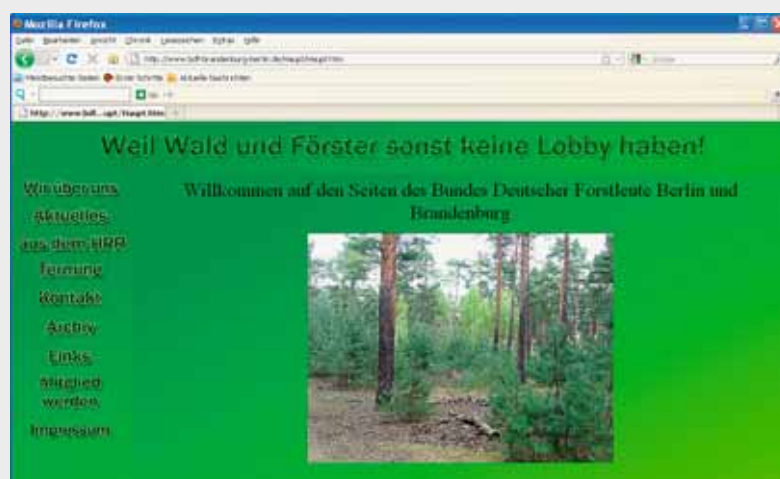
Mozilla Firefox

Datei Bearbeiten Ansicht Chronik Lesezeichen Extras Hilfe

http://www.bdf-brandenburg-berlin.de/haupt/haupt.htm

Meistbesuchte Seiten Erste Schritte Aktuelle Nachrichten

http://www.bdf...upt/haupt.htm

Weil Wald und Förster sonst keine Lobby haben!

Wir über uns

Aktuelles

aus dem HRR

Termine

Kontakt

Archiv

Links

Mitglied werden

Impressum

Willkommen auf den Seiten des Bundes Deutscher Forstleute Berlin und Brandenburg